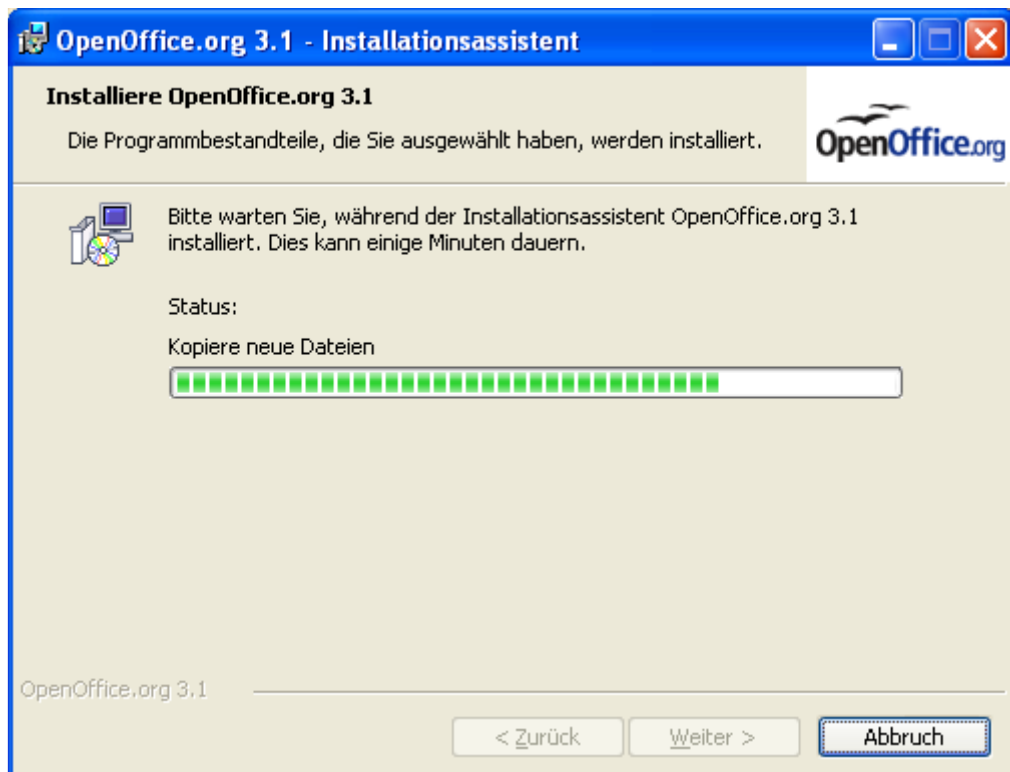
OpenOffice.org 3.1 - Installationsassistent

Installiere OpenOffice.org 3.1

Die Programmbestandteile, die Sie ausgewählt haben, werden installiert.

OpenOffice.org

Bitte warten Sie, während der Installationsassistent OpenOffice.org 3.1 installiert. Dies kann einige Minuten dauern.

Status:

Kopiere neue Dateien

OpenOffice.org 3.1

< Zurück

Weiter >

Abbruch